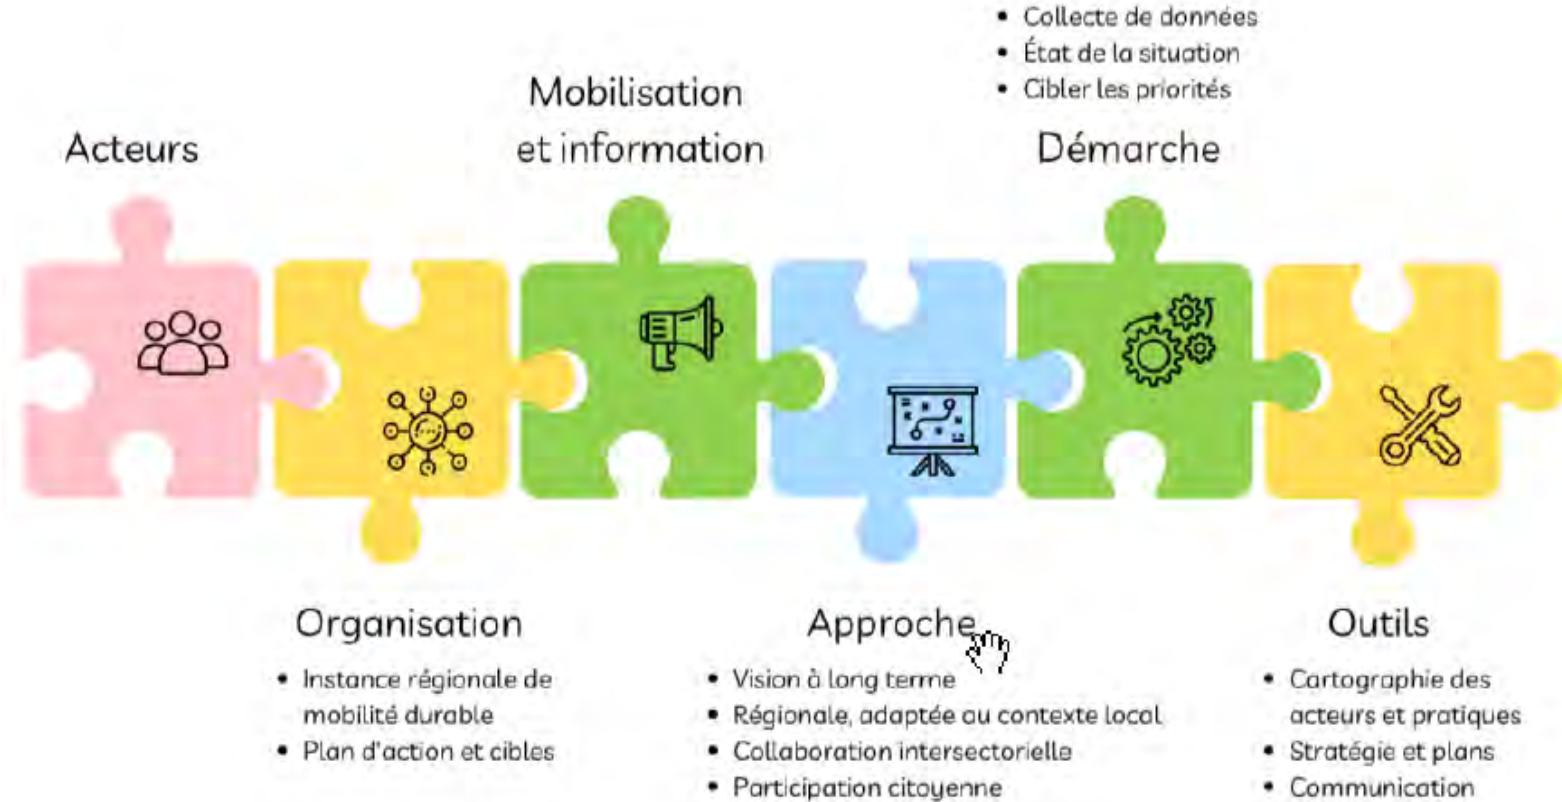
Acteurs

Mobilisation et information

- Collecte de données
- État de la situation
- Cibler les priorités

Démarche

Organisation

- Instance régionale de mobilité durable
- Plan d'action et cibles

Approche

- Vision à long terme
- Régionale, adaptée au contexte local
- Collaboration intersectorielle
- Participation citoyenne

Outils

- Cartographie des acteurs et pratiques
- Stratégie et plans
- Communication